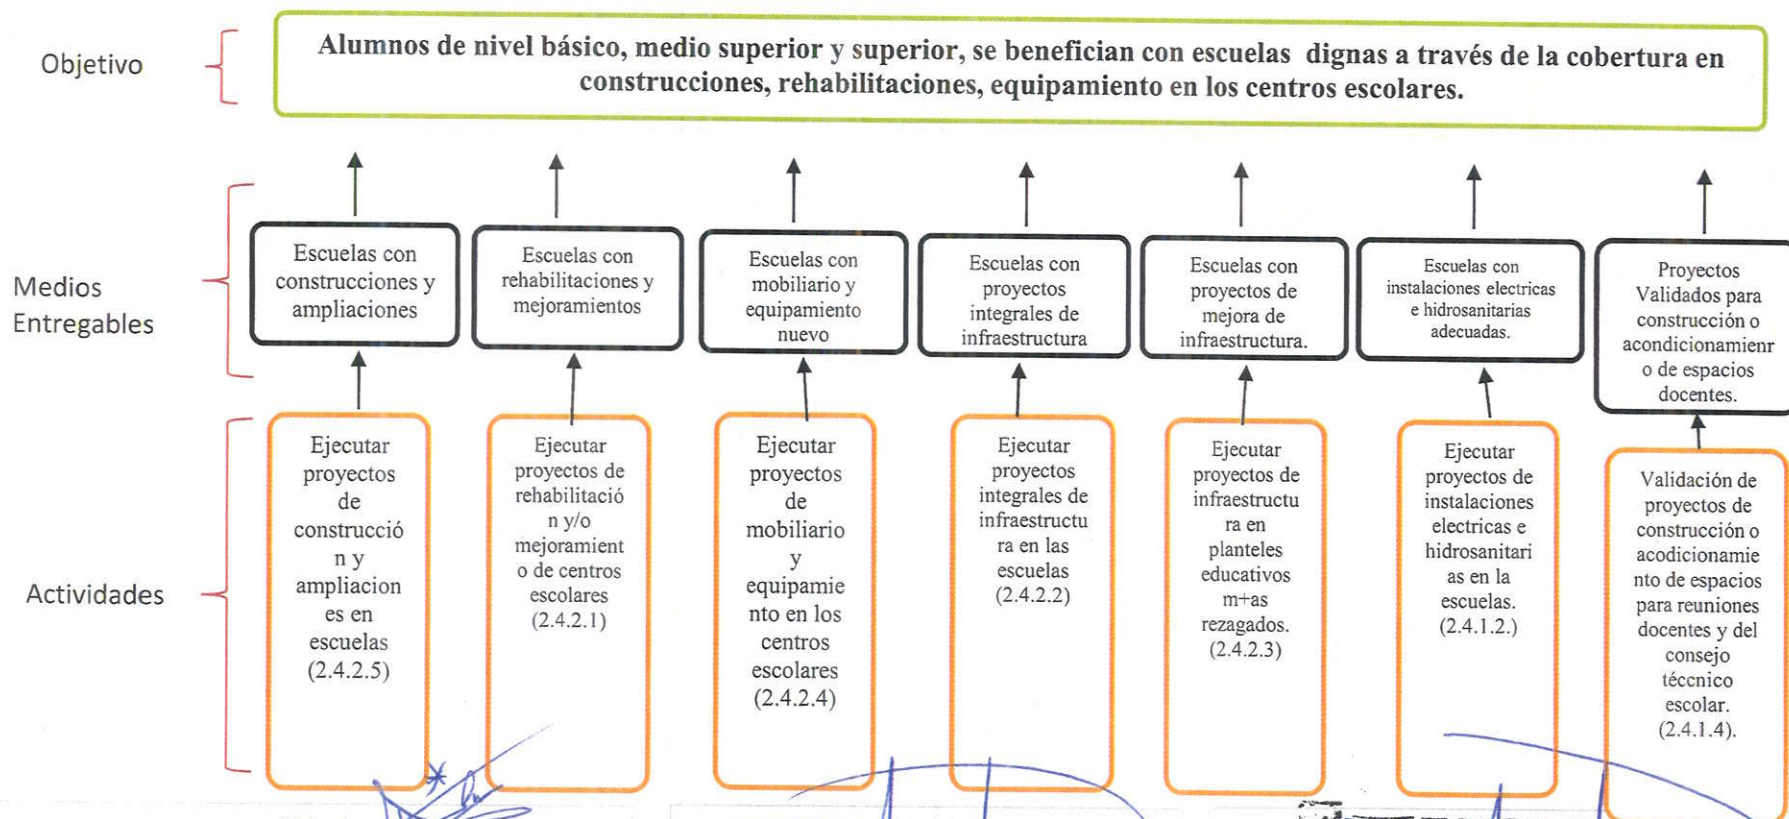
Objetivo

Alumnos de nivel básico, medio superior y superior, se benefician con escuelas dignas a través de la cobertura en construcciones, rehabilitaciones, equipamiento en los centros escolares.

Medios Entregables

Escuelas con construcciones y ampliaciones

Escuelas con rehabilitaciones y mejoramientos

Escuelas con mobiliario y equipamiento nuevo

Escuelas con proyectos integrales de infraestructura

Escuelas con proyectos de mejora de infraestructura.

Escuelas con instalaciones electricas e hidrosanitarias adecuadas.

Proyectos Validados para construcción o acondicionamienr o de espacios docentes.

Actividades

Ejecutar proyectos de construcción y ampliaciones en escuelas (2.4.2.5)

Ejecutar proyectos de rehabilitación y/o mejoramiento de centros escolares (2.4.2.1)

Ejecutar proyectos de mobiliario y equipamiento en los centros escolares (2.4.2.4)

Ejecutar proyectos integrales de infraestructura en las escuelas (2.4.2.2)

Ejecutar proyectos de infraestructura en planteles educativos m+as rezagados. (2.4.2.3)

Ejecutar proyectos de instalaciones electricas e hidrosanitarias en la escuelas. (2.4.1.2.)

Validación de proyectos de construcción o acodicionamiento de espacios para reuniones docentes y del consejo téccnico escolar. (2.4.1.4).